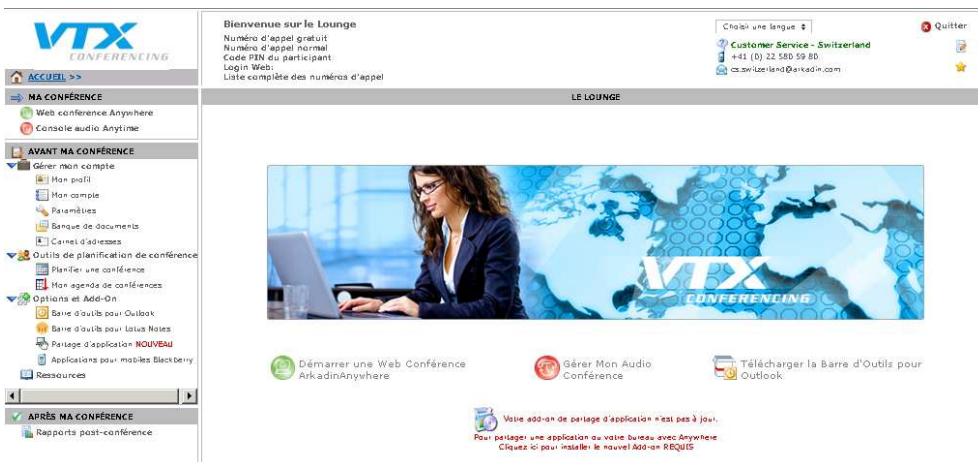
VTX CONFERENCING

ACCUEIL >>

MA CONFÉRENCE
Web conference Anywhere
Console audio Anytime

AVANT MA CONFÉRENCE
Gérer mon compte
Mon profil
Mon compte
Paramètres
Banque de documents
Carnet d'adresses
Outils de planification de conférence
Planifier une conférence
Mon agenda de conférences
Options et Add-On
Barre d'outils pour Outlook
Barre d'outils pour Lotus Notes
Partage d'application NOUVEAU
Applications pour mobiles Blackberry
Ressources

APRÈS MA CONFÉRENCE
Rapports post-conférence

Bienvenue sur le Lounge
Numéro d'appel gratuit
Numéro d'appel normal
Code PIN du participant
Login Web:
Liste complète des numéros d'appel

Choisir une langue

Customer Service - Switzerland
+41 (0) 22 580 59 80
cs.switzerland@arkadin.com

Quitter

LE LOUNGE

VTX CONFERENCING

Démarrer une Web Conférence ArkadinAnywhere

Gérer Mon Audio Conférence

Télécharger la Barre d'Outils pour Outlook

Votre add-on de partage d'application n'est pas à jour.
Pour partager une application ou votre bureau avec Anywhere
Cliquez ici pour installer le nouvel Add-on REQUIS